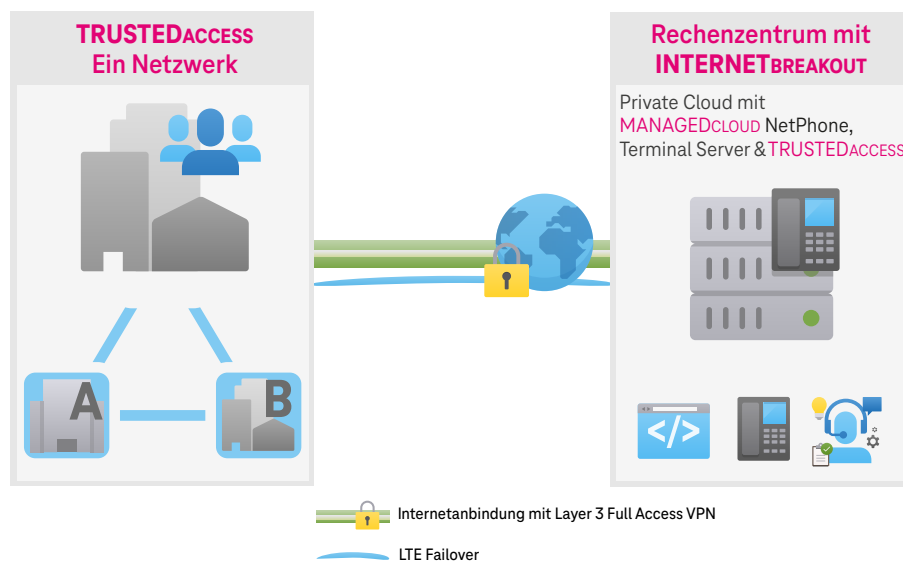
TRUSTEDACCESS
Ein Netzwerk

A

B

Rechenzentrum mit
INTERNETBREAKOUT

Private Cloud mit MANAGEDCLOUD NetPhone, Terminal Server & TRUSTEDACCESS

</>

Internetanbindung mit Layer 3 Full Access VPN

LTE Failover